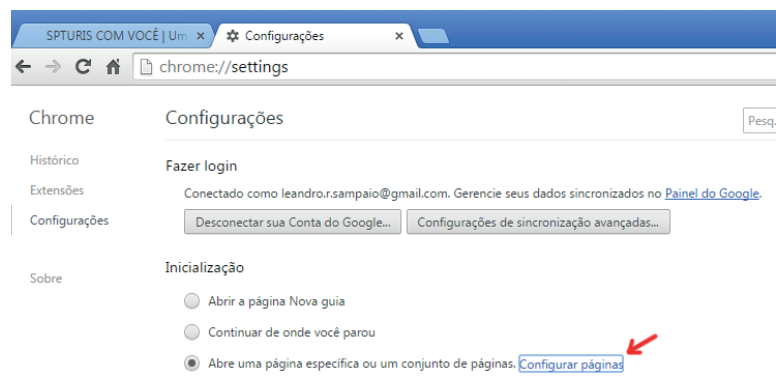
SPTURIS COM VOCÊ | Um ×
Configurações ×

chrome://settings

Chrome

Histórico

Extensões

Configurações

Sobre

Configurações

Pesq

Fazer login

Conectado como leandro.r.sampaio@gmail.com. Gerencie seus dados sincronizados no Painel do Google.

Desconectar sua Conta do Google...

Configurações de sincronização avançadas...

Inicialização

Abrir a página Nova guia

Continuar de onde você parou

Abre uma página específica ou um conjunto de páginas. Configurar páginas